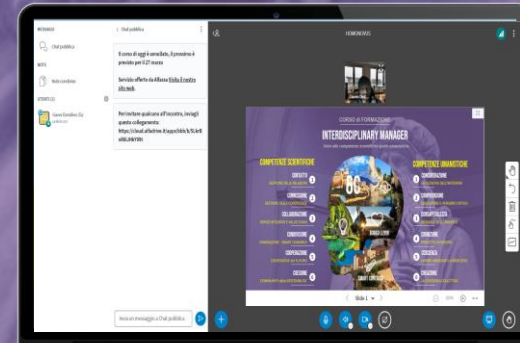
MESSAGGI

Chat pubblica

NOTE

Note condivise

UTENTI (1)

< Chat pubblica

Il corso di oggi è annullato, il prossimo è previsto per il 27 marzo

Servizio offerto da Alfasoa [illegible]

Per invitare qualcuno all'incontro, invitagli questo collegamento: https://cloud.alfaoline.it/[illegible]

Invia un messaggio a Chat pubblica

HOMENEWS

CORSO di FORMAZIONE

INTERDISCIPLINARY MANAGER

COMPETENZE SCIENTIFICHE

COMPETENZE UMANISTICHE

CONTATTO

CONDIVISIONE

COLLABORAZIONE

COMPRENSIONE

COOPERAZIONE

CREAZIONE

CONVERSAZIONE

CONFRONTO

CONSAPEVOLEZZA

CONOSCENZA

COSCIENZA

CREAZIONE

Slide 1